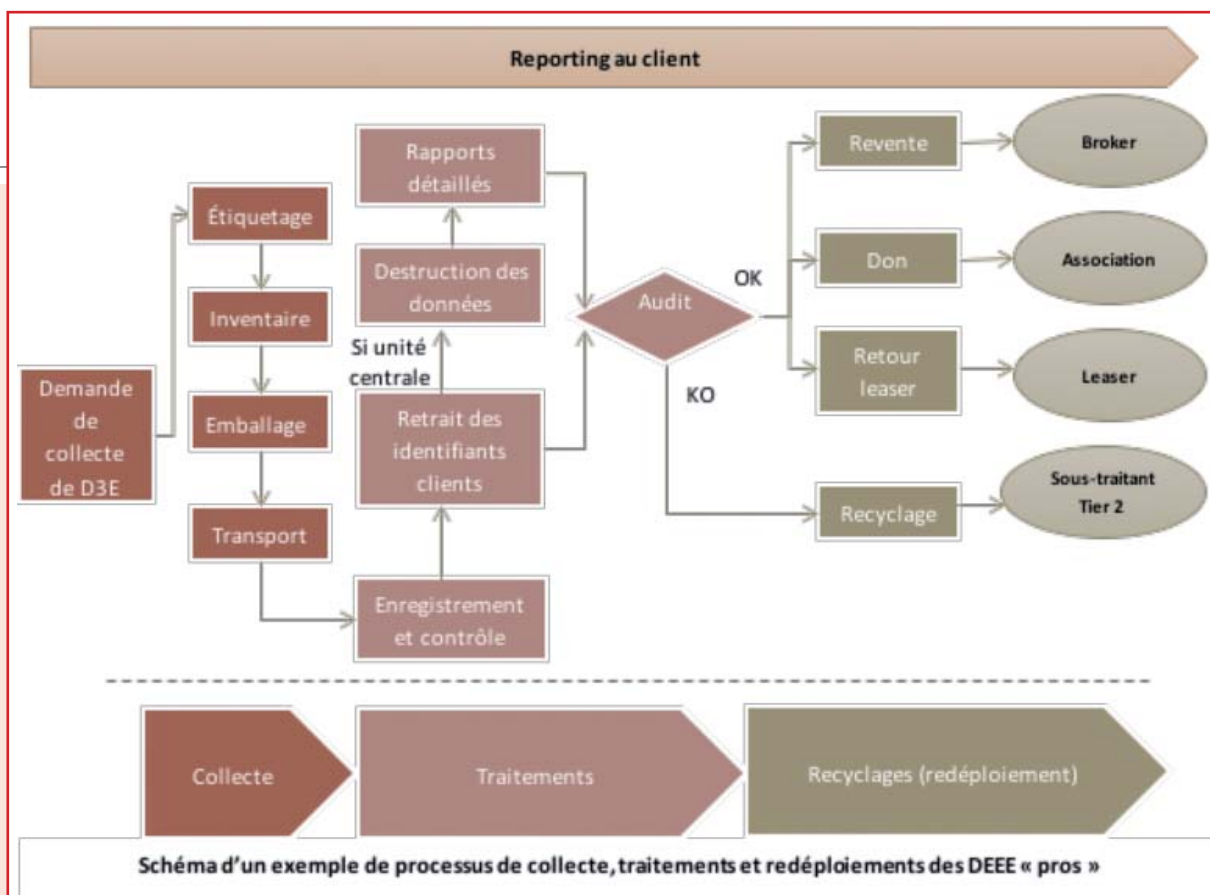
Reporting au client

Demande de collecte de D3E

Étiquetage

Inventaire

Emballage

Transport

Enregistrement et contrôle

Retrait des identifiants clients

Si unité centrale

Destruction des données

Rapports détaillés

Audit

OK

KO

Revente

Broker

Don

Association

Retour leaser

Leaser

Recyclage

Sous-traitant Tier 2

Collecte

Traitements

Recyclages (redéploiement)

Schéma d'un exemple de processus de collecte, traitements et redéploiements des DEEE « pros »